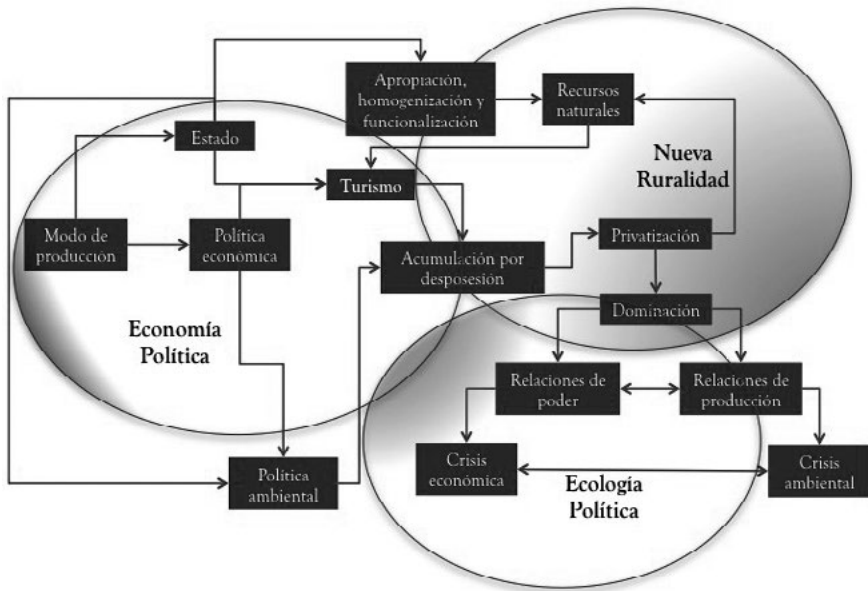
Apropiación, homogenización y funcionalización

Recursos naturales

Estado

Nueva Ruralidad

Turismo

Modo de producción

Política económica

Acumulación por desposesión

Privatización

Dominación

Economía Política

Relaciones de poder

Relaciones de producción

Crisis económica

Crisis ambiental

Política ambiental

Ecología Política